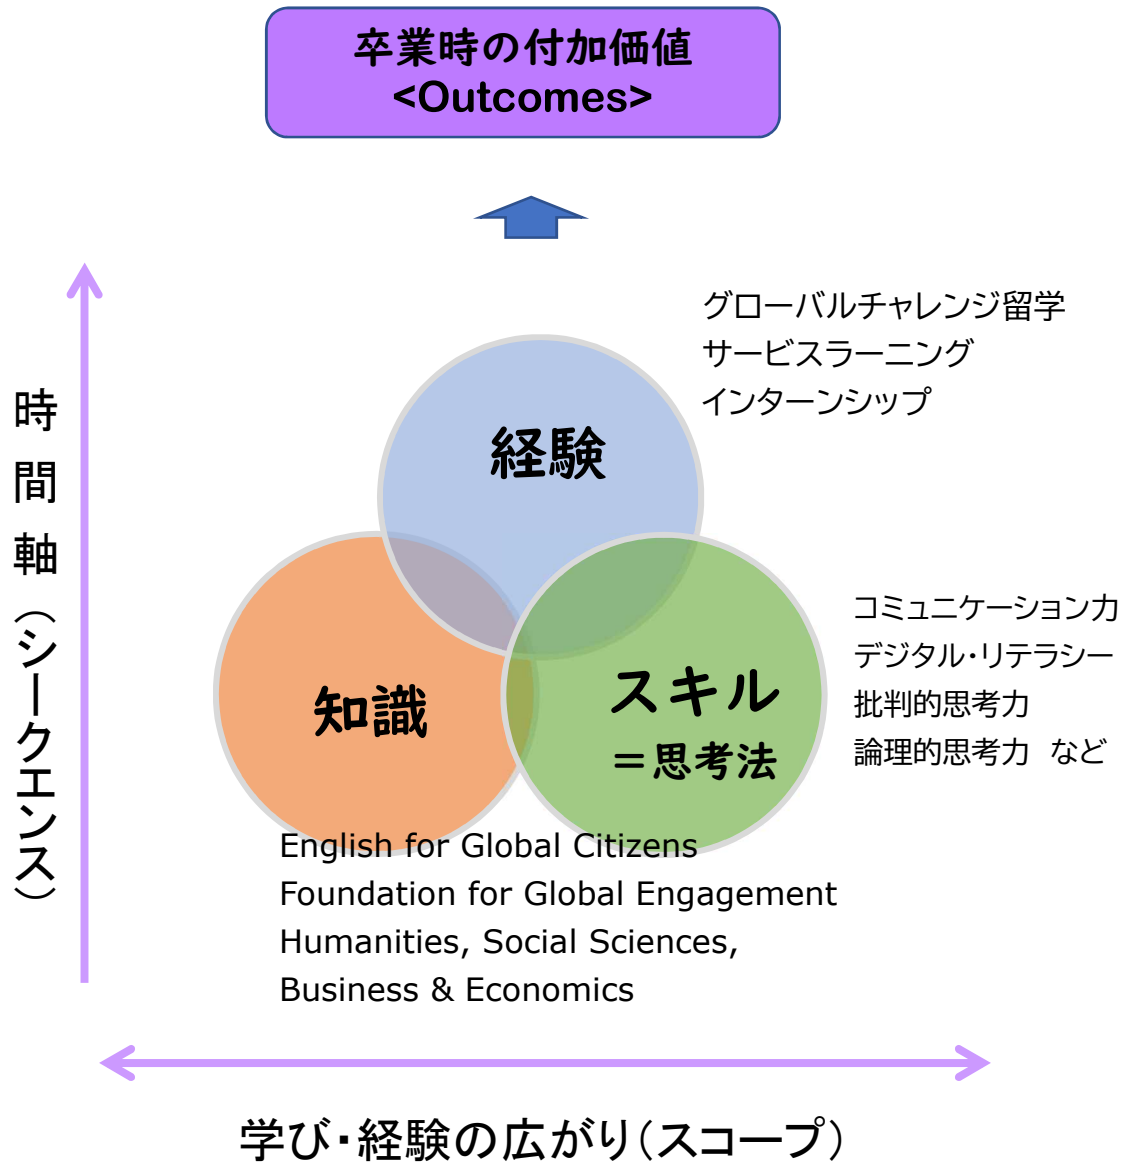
卒業時の付加価値
<Outcomes>

時間軸(シークエンス)

グローバルチャレンジ留学
サービスラーニング
インターンシップ

経験

知識

スキル
=思考法

コミュニケーション力
デジタル・リテラシー
批判的思考力
論理的思考力 など

English for Global Citizens
Foundation for Global Engagement
Humanities, Social Sciences,
Business & Economics

学び・経験の広がり(スコープ)